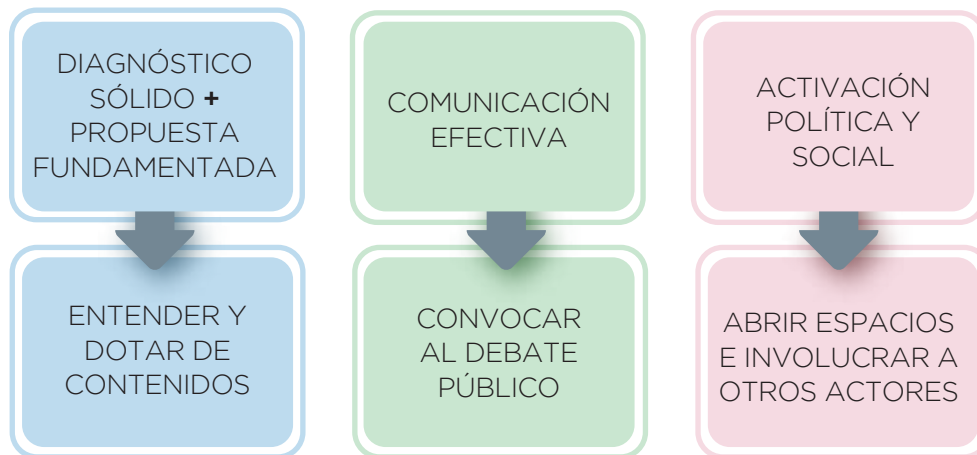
DIAGNÓSTICO SÓLIDO + PROPUESTA FUNDAMENTADA

ENTENDER Y DOTAR DE CONTENIDOS

COMUNICACIÓN EFECTIVA

CONVOCAR AL DEBATE PÚBLICO

ACTIVACIÓN POLÍTICA Y SOCIAL

ABRIR ESPACIOS E INVOLUCRAR A OTROS ACTORES